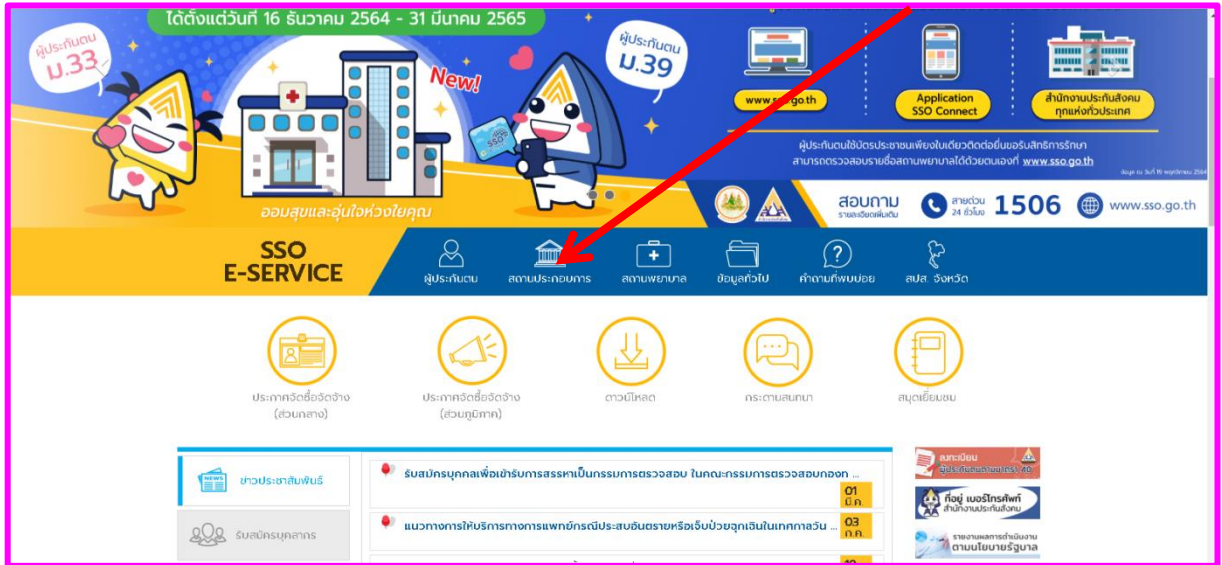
ได้ตั้งแต่วันที่ 16 ธันวาคม 2564 - 31 มีนาคม 2565

ผู้ประกันตน ม.33

New!

ผู้ประกันตน ม.39

SSO

ออมสุขและอุ่นใจห่วงใยคุณ

www.sso.go.th

Application SSO Connect

สำนักงานประกันสังคม ทุกแห่งทั่วประเทศ

ผู้ประกันตนใช้บัตรประชาชนเพียงใบเดียวติดต่อยื่นขอรับสิทธิการรักษา สามารถตรวจสอบรายชื่อสถานพยาบาลได้ด้วยตนเองที่ www.sso.go.th

สอบถาม รายละเอียดเพิ่มเติม

สายด่วน 24 ชั่วโมง 1506

www.sso.go.th

SSO E-SERVICE

ผู้ประกันตน

สถานประกอบการ

สถานพยาบาล

ข้อมูลทั่วไป

คำถามที่พบบ่อย

สปส. จังหวัด

ประกาศจัดซื้อจัดจ้าง (ส่วนกลาง)

ประกาศจัดซื้อจัดจ้าง (ส่วนภูมิภาค)

ดาวน์โหลด

กระดานสนทนา

สมุดเยี่ยมชม

ข่าวประชาสัมพันธ์

รับสมัครบุคลากร

รับสมัครบุคคลเพื่อเข้ารับการสรรหาเป็นกรรมการตรวจสอบ ในคณะกรรมการตรวจสอบกองท ...

01 มี.ค.

แนวทางการให้บริการทางการแพทย์กรณีประสบอันตรายหรือเจ็บป่วยฉุกเฉินในเทศกาลวัน ...

03 ก.ค.

ลงทะเบียน ผู้ประกันตนมาตรา 40

ที่อยู่ เบอร์โทรศัพท์ สำนักงานประกันสังคม

รายงานผลการดำเนินงาน ตามนโยบายรัฐบาล